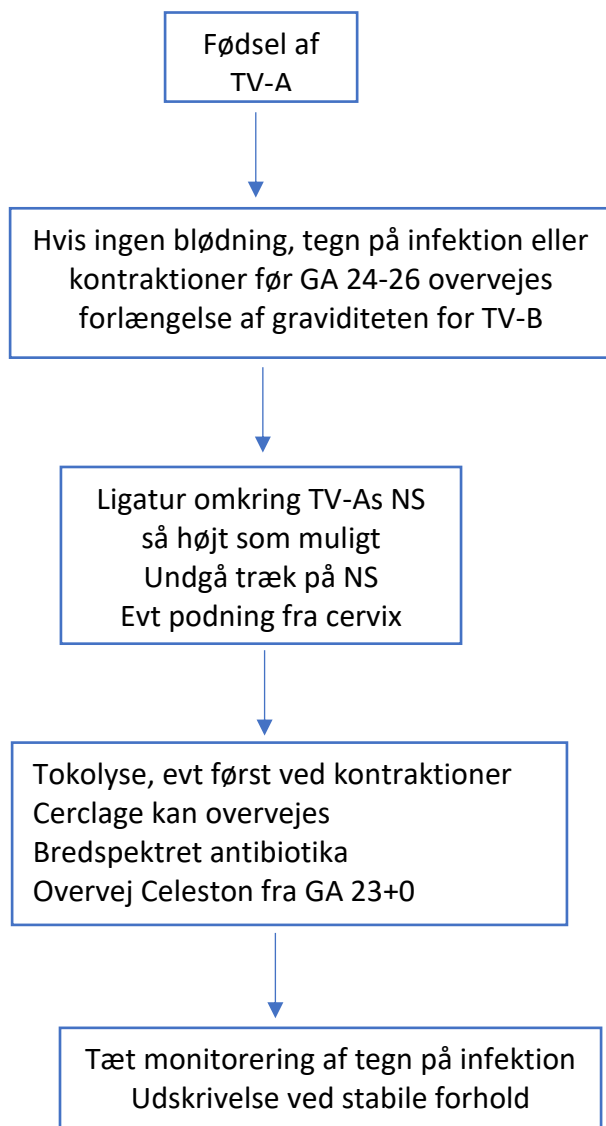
Fødsel af TV-A

Hvis ingen blødning, tegn på infektion eller kontraktioner før GA 24-26 overvejes forlængelse af graviditeten for TV-B

Ligatur omkring TV-As NS
så højt som muligt
Undgå træk på NS
Evt podning fra cervix

Tokolyse, evt først ved kontraktioner
Cerclage kan overvejes
Bredspektret antibiotika
Overvej Celeston fra GA 23+0

Tæt monitorering af tegn på infektion
Udskrivelse ved stabile forhold